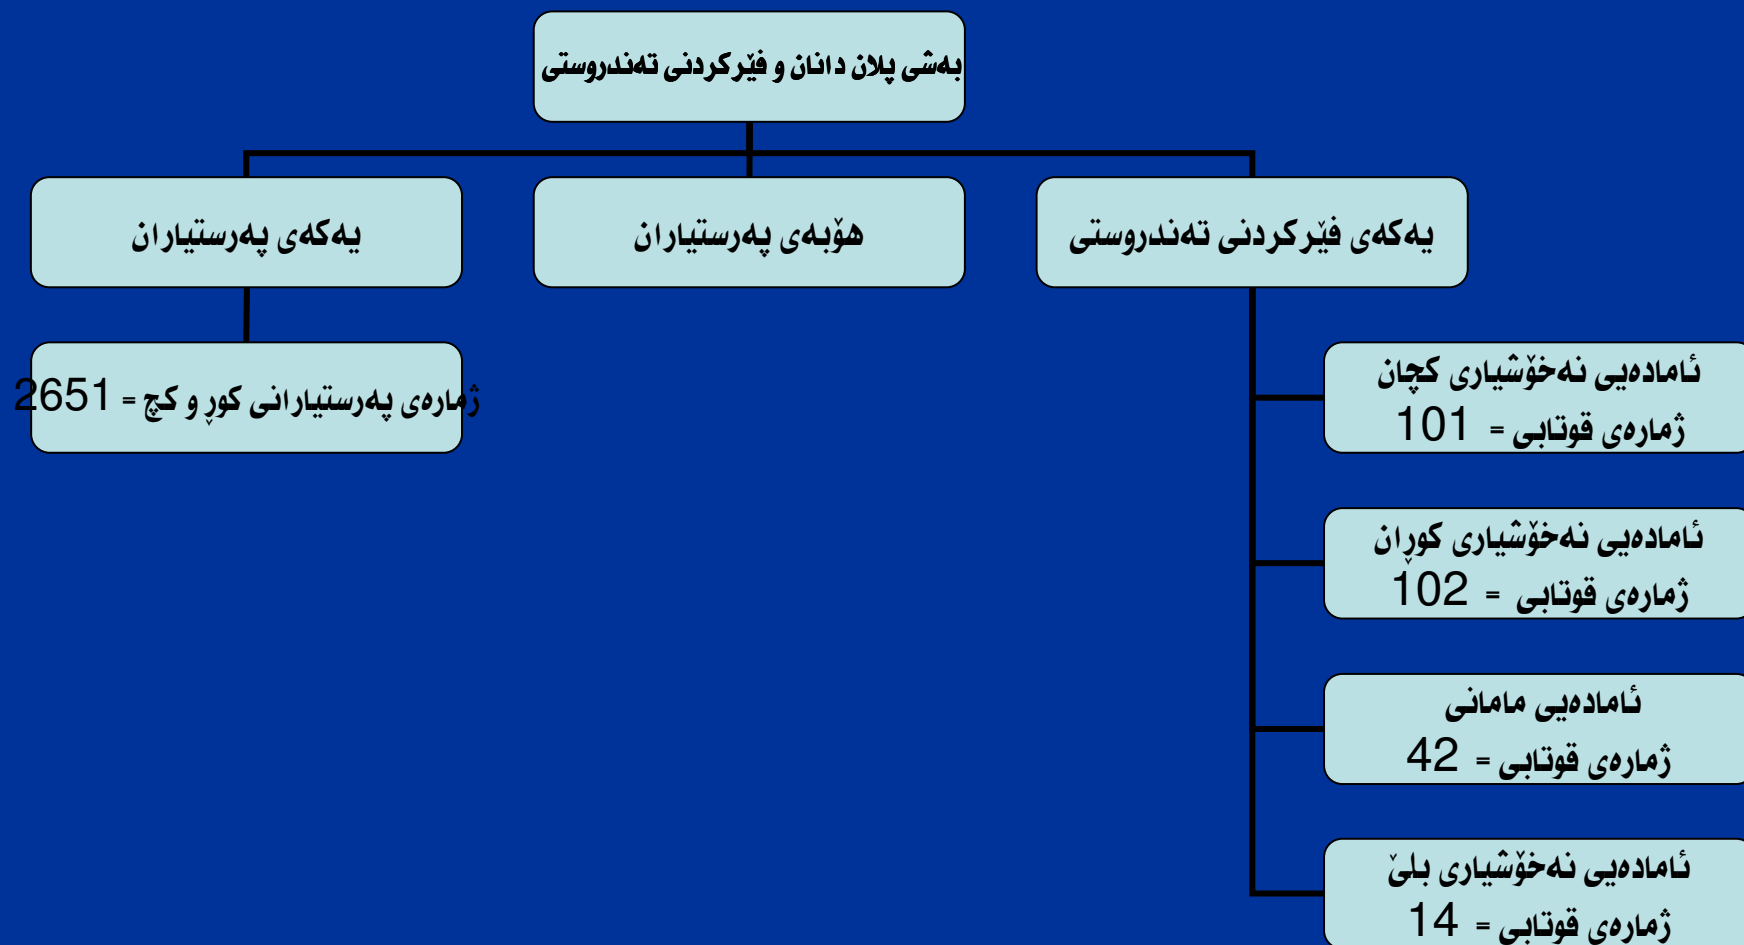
بەشی پلان دانان و فێرکردنی تەندروستی

یەکەی فێرکردنی تەندروستی

هۆبەی پەرستیاران

یەکەی پەرستیاران

ژمارەی پەرستیارانی کورِ و کچ = 2651

ئامادەیی نەخۆشیاری کچان
ژمارەی قوتابی = 101

ئامادەیی نەخۆشیاری کورِان
ژمارەی قوتابی = 102

ئامادەیی مامانی
ژمارەی قوتابی = 42

ئامادەیی نەخۆشیاری بلێ
ژمارەی قوتابی = 14